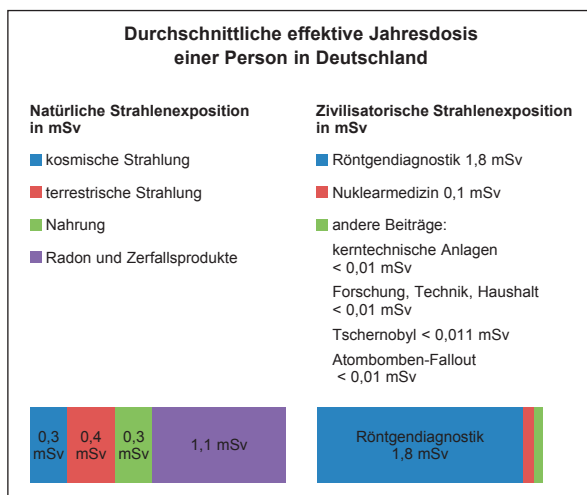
Durchschnittliche effektive Jahresdosis einer Person in Deutschland

Natürliche Strahlenexposition in mSv

kosmische Strahlung

terrestrische Strahlung

Nahrung

Radon und Zerfallsprodukte

Zivilisatorische Strahlenexposition in mSv

Röntgendiagnostik 1,8 mSv

Nuklearmedizin 0,1 mSv

andere Beiträge:

kerntechnische Anlagen < 0,01 mSv

Forschung, Technik, Haushalt < 0,01 mSv

Tschernobyl < 0,011 mSv

Atombomben-Fallout < 0,01 mSv

0,3 mSv

0,4 mSv

0,3 mSv

1,1 mSv

Röntgendiagnostik 1,8 mSv